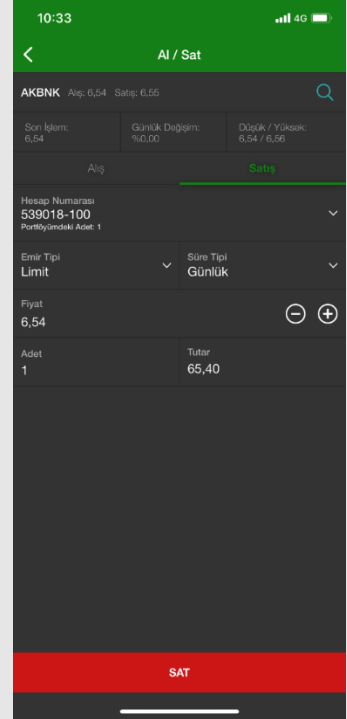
10:33
4G

Al / Sat

AKBNK Alış: 6,54 Satış: 6,55

Son İşlem: 6,54
Günlük Değişim: %0,00
Düşük / Yüksek: 6,54 / 6,56

Alış
Satış

Hesap Numarası
539018-100
Portföyümdeki Adet: 1

Emir Tipi
Limit

Süre Tipi
Günlük

Fiyat
6,54

Adet
1

Tutar
65,40

SAT